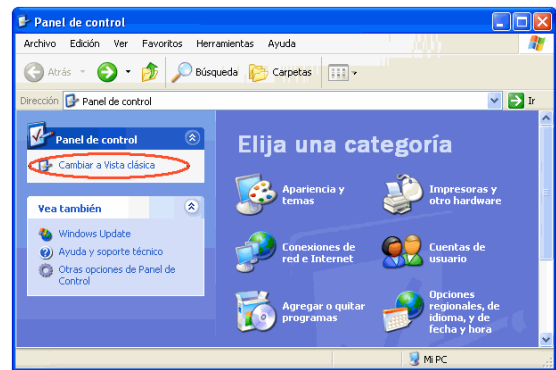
Panel de control

Archivo Edición Ver Favoritos Herramientas Ayuda

Atrás Búsqueda Carpetas

Dirección Panel de control Ir

Panel de control

Cambiar a Vista clásica

Vea también

Windows Update

Ayuda y soporte técnico

Otras opciones de Panel de Control

Elija una categoría

Apariencia y temas

Impresoras y otro hardware

Conexiones de red e Internet

Cuentas de usuario

Agregar o quitar programas

Opciones regionales, de idioma, y de fecha y hora

Mi PC